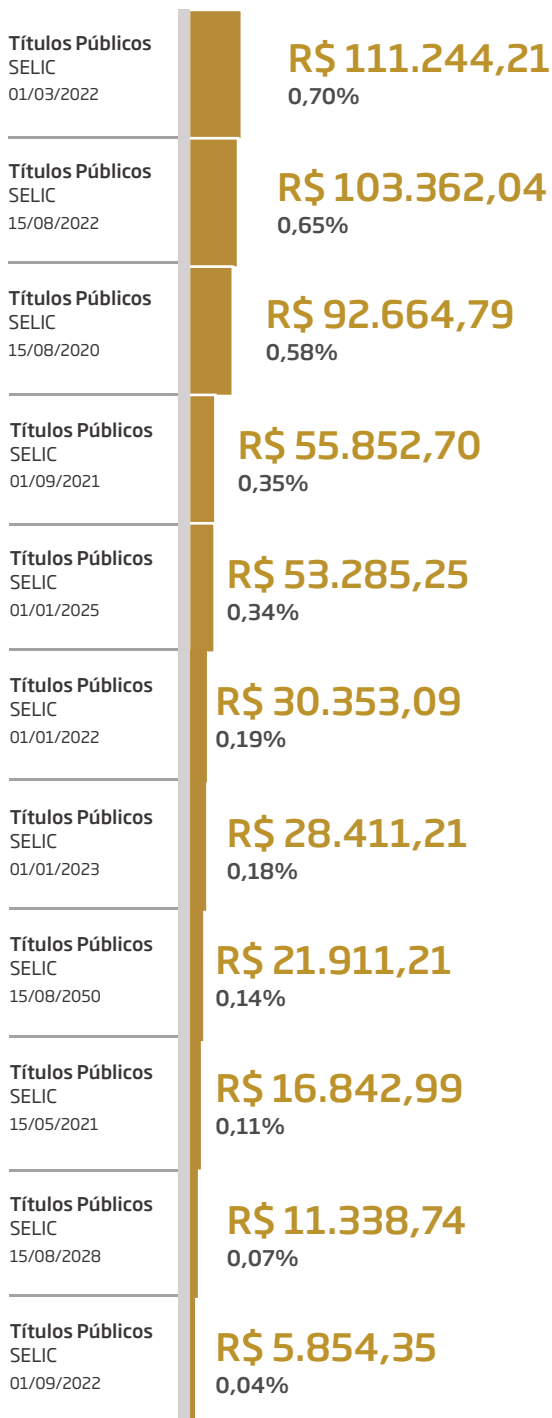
Títulos Públicos
SELIC
01/03/2022

R$ 111.244,21
0,70%

Títulos Públicos
SELIC
15/08/2022

R$ 103.362,04
0,65%

Títulos Públicos
SELIC
15/08/2020

R$ 92.664,79
0,58%

Títulos Públicos
SELIC
01/09/2021

R$ 55.852,70
0,35%

Títulos Públicos
SELIC
01/01/2025

R$ 53.285,25
0,34%

Títulos Públicos
SELIC
01/01/2022

R$ 30.353,09
0,19%

Títulos Públicos
SELIC
01/01/2023

R$ 28.411,21
0,18%

Títulos Públicos
SELIC
15/08/2050

R$ 21.911,21
0,14%

Títulos Públicos
SELIC
15/05/2021

R$ 16.842,99
0,11%

Títulos Públicos
SELIC
15/08/2028

R$ 11.338,74
0,07%

Títulos Públicos
SELIC
01/09/2022

R$ 5.854,35
0,04%